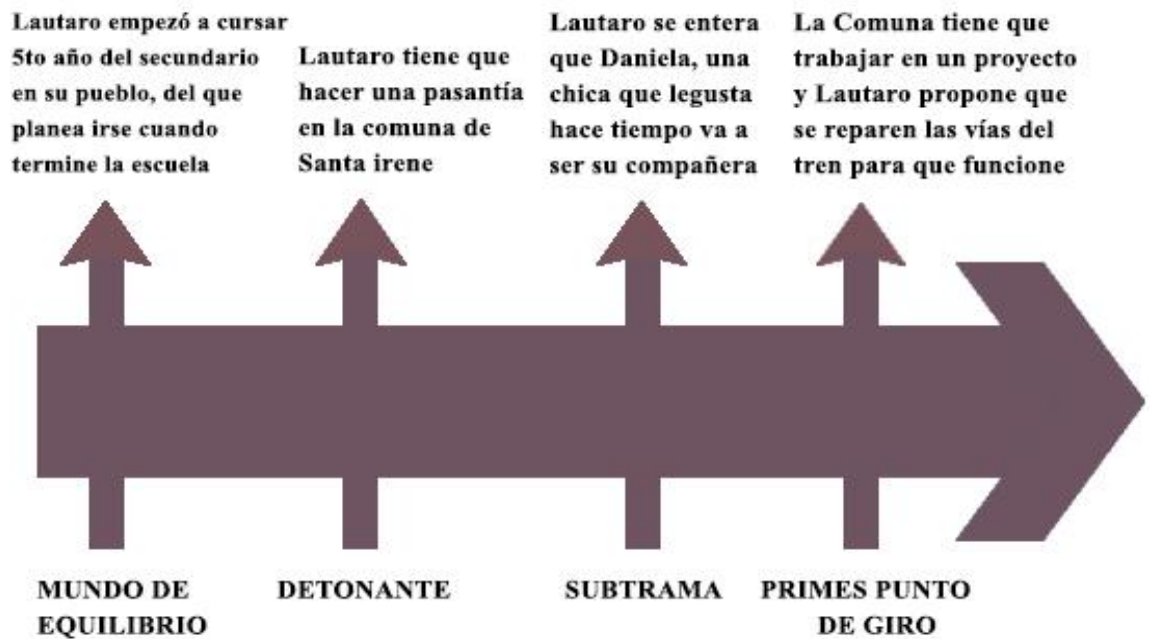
Lautaro empezó a cursar 5to año del secundario en su pueblo, del que planea irse cuando termine la escuela

Lautaro tiene que hacer una pasantía en la comuna de Santa irene

Lautaro se entera que Daniela, una chica que legusta hace tiempo va a ser su compañera

La Comuna tiene que trabajar en un proyecto y Lautaro propone que se reparen las vías del tren para que funcione

MUNDO DE EQUILIBRIO

DETONANTE

SUBTRAMA

PRIMES PUNTO DE GIRO